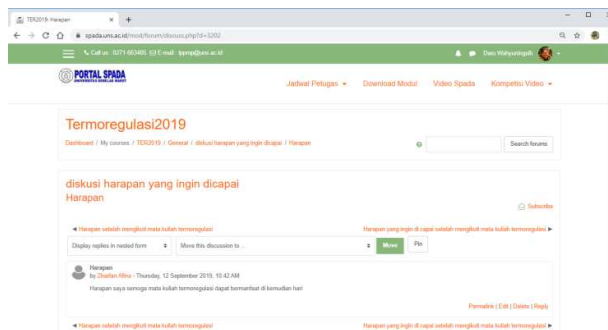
TER2019: Harapan × +

spada.uns.ac.id/mod/forum/discuss.php?d=3202

Call us : 0271-663485 E-mail : lppmp@uns.ac.id

Dwo Wahyuningsih

PORTAL SPADA
UNIVERSITAS SEBELAS MARET

Jadwal Petugas ▾ Download Modul Video Spada Kompetisi Video ▾

Termoregulasi2019

Dashboard / My courses / TER2019 / General / diskusi harapan yang ingin dicapai / Harapan

Search forums

diskusi harapan yang ingin dicapai
Harapan

Subscribe

◄ Harapan setelah mengikuti mata kuliah termoregulasi

Harapan yang ingin di capai setelah mengikuti mata kuliah termoregulasi ►

Display replies in nested form

Move this discussion to ...

Move

Pin

Harapan
by Dharfan Afina - Thursday, 12 September 2019, 10:42 AM

Harapan saya semoga mata kuliah termoregulasi dapat bermanfaat di kemudian hari

Permalink | Edit | Delete | Reply

◄ Harapan setelah mengikuti mata kuliah termoregulasi

Harapan yang ingin di capai setelah mengikuti mata kuliah termoregulasi ►